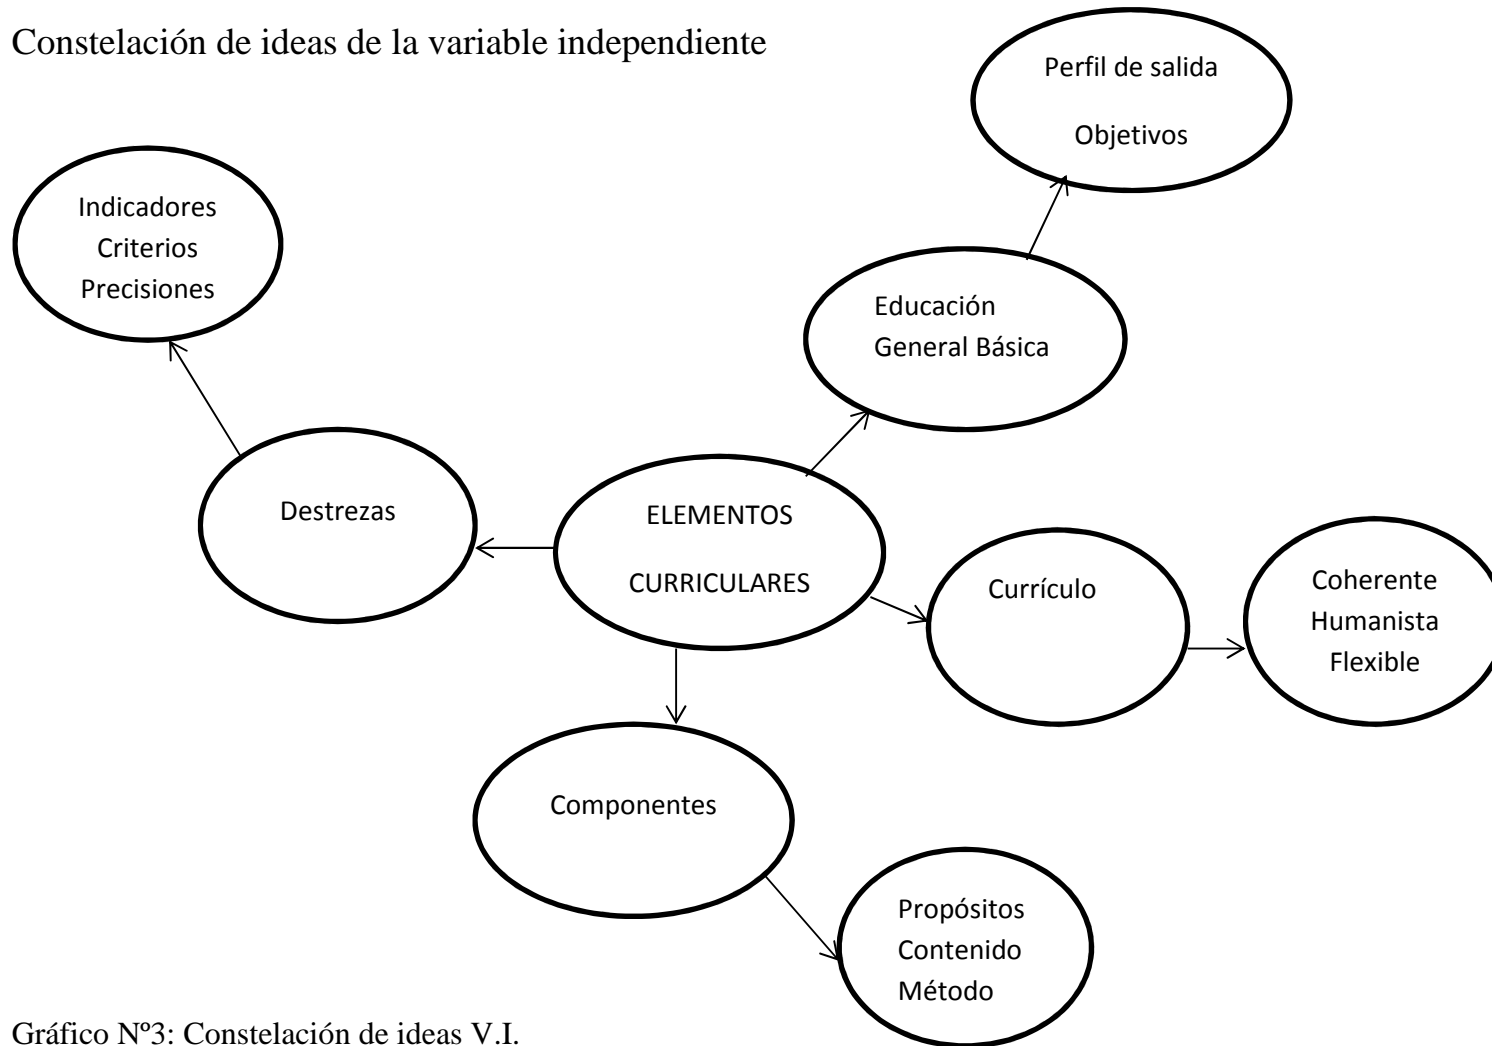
Constelación de ideas de la variable independiente

Perfil de salida

Objetivos

Indicadores
Criterios
Precisiones

Educación
General Básica

Destrezas

ELEMENTOS

CURRICULARES

Currículo

Coherente
Humanista
Flexible

Componentes

Propósitos
Contenido
Método

Gráfico Nº3: Constelación de ideas V.I.